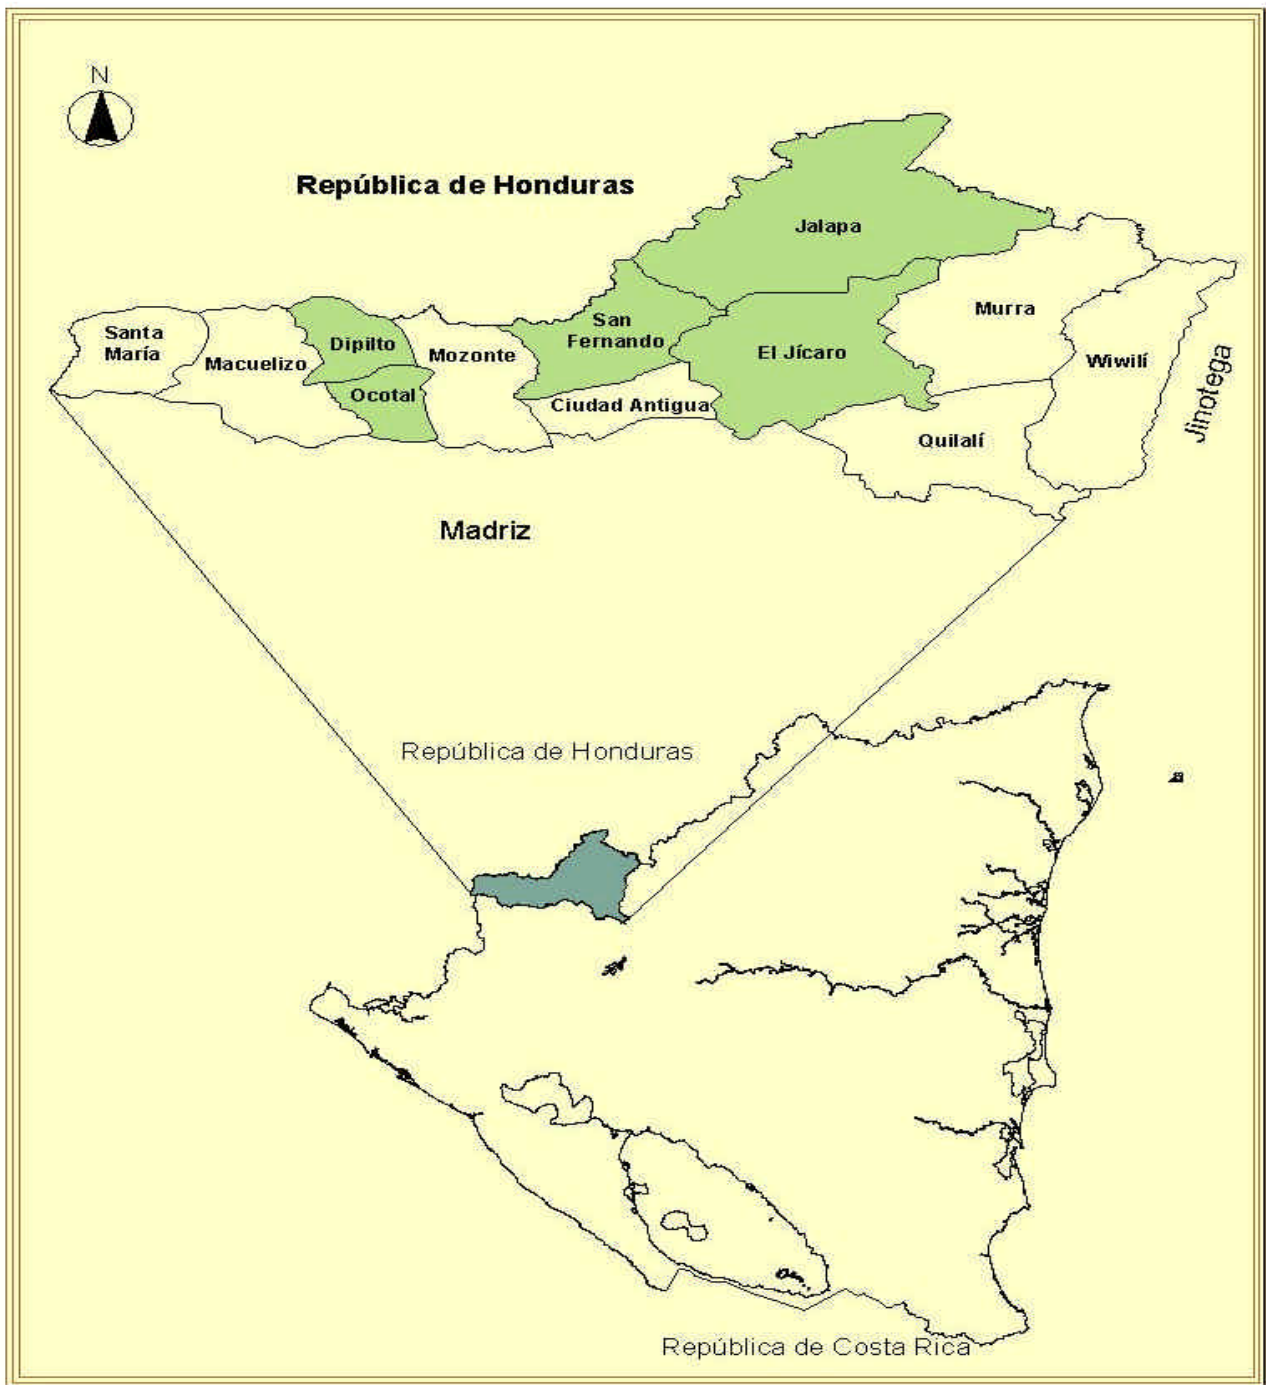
N

República de Honduras

Jalapa

Santa María

Macuelizo

Dipilto

Mozonte

San Fernando

El Jícaro

Murra

Wiwilí

Jinotega

Ocotal

Ciudad Antigua

Quilalí

Madriz

República de Honduras

República de Costa Rica